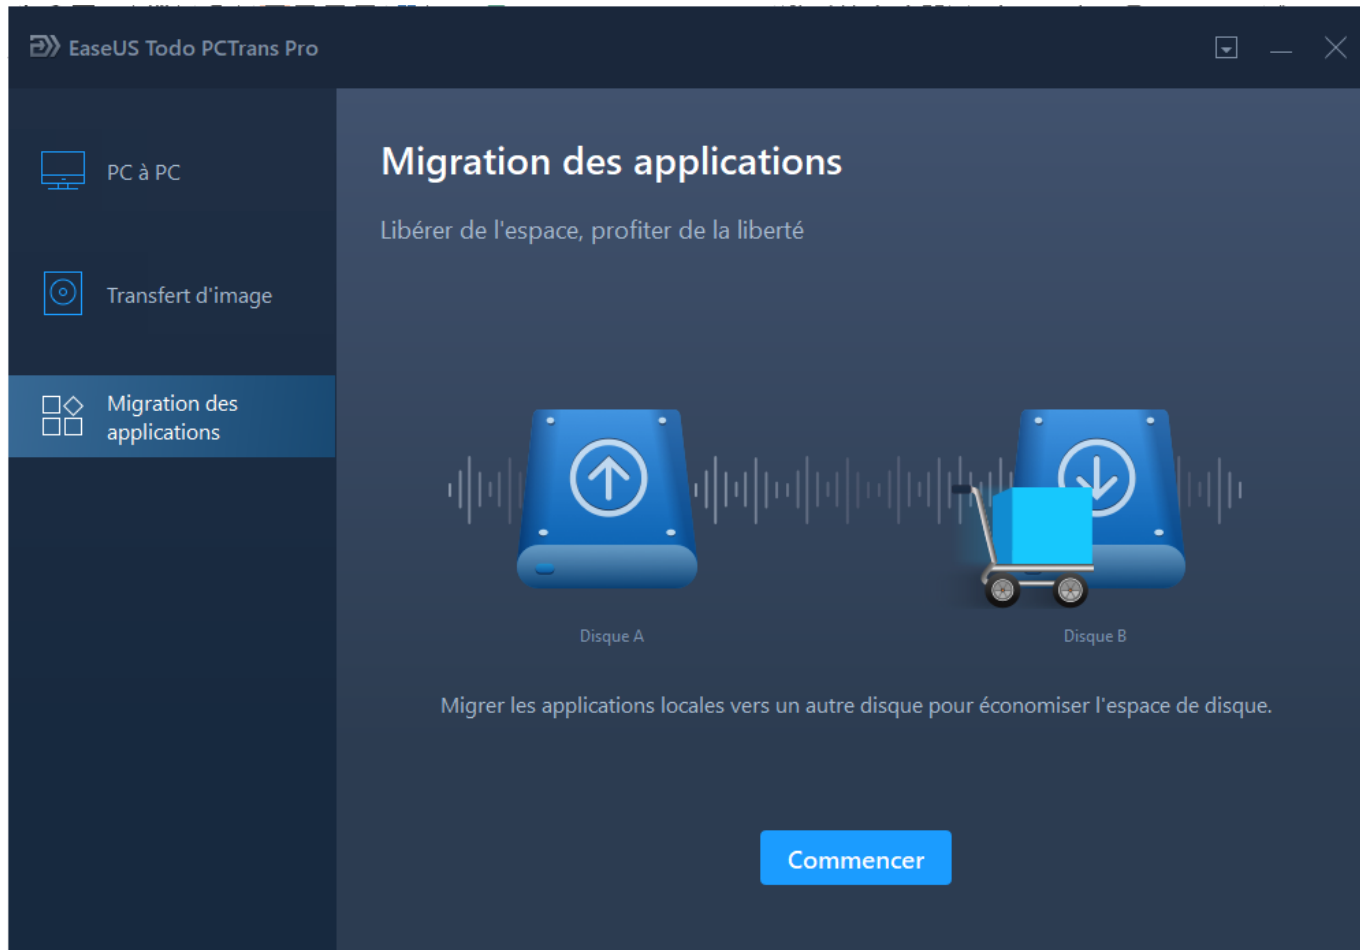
EaseUS Todo PCTrans Pro

PC à PC

Transfert d'image

Migration des applications

Migration des applications

Libérer de l'espace, profiter de la liberté

Disque A

Disque B

Migrer les applications locales vers un autre disque pour économiser l'espace de disque.

Commencer